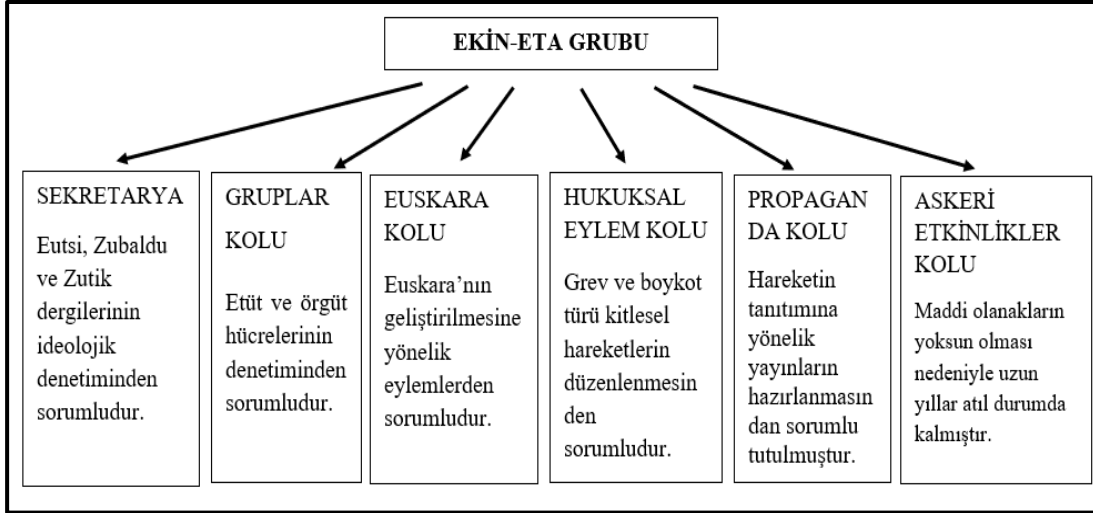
EKİN-ETA GRUBU

SEKRETARYA

Eutsi, Zubaldu ve Zutik dergilerinin ideolojik denetiminden sorumludur.

GRUPLAR KOLU

Etüt ve örgüt hücrelerinin denetiminden sorumludur.

EUSKARA KOLU

Euskara'nın geliştirilmesine yönelik eylemlerden sorumludur.

HUKUKSAL EYLEM KOLU

Grev ve boykot türü kitlesel hareketlerin düzenlenmesin den sorumludur.

PROPAGAN DA KOLU

Hareketin tanıtımına yönelik yayınların hazırlanmasın dan sorumlu tutulmuştur.

ASKERİ ETKİNLİKLER KOLU

Maddi olanakların yoksun olması nedeniyle uzun yıllar atıl durumda kalmıştır.